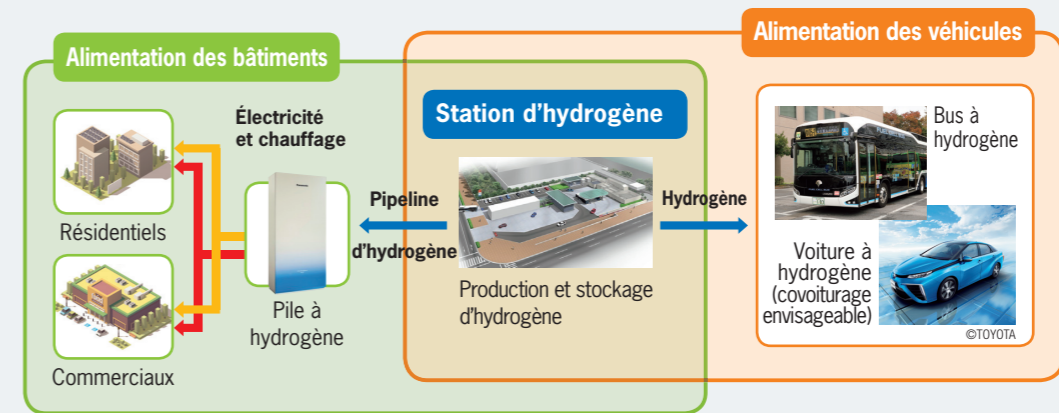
Alimentation des bâtiments

Alimentation des véhicules

Électricité et chauffage

Station d'hydrogène

Résidentiels

Commerciaux

Pipeline

d'hydrogène

Pile à hydrogène

Hydrogène

Production et stockage d'hydrogène

Bus à hydrogène

Voiture à hydrogène (covoiturage envisageable)

©TOYOTA